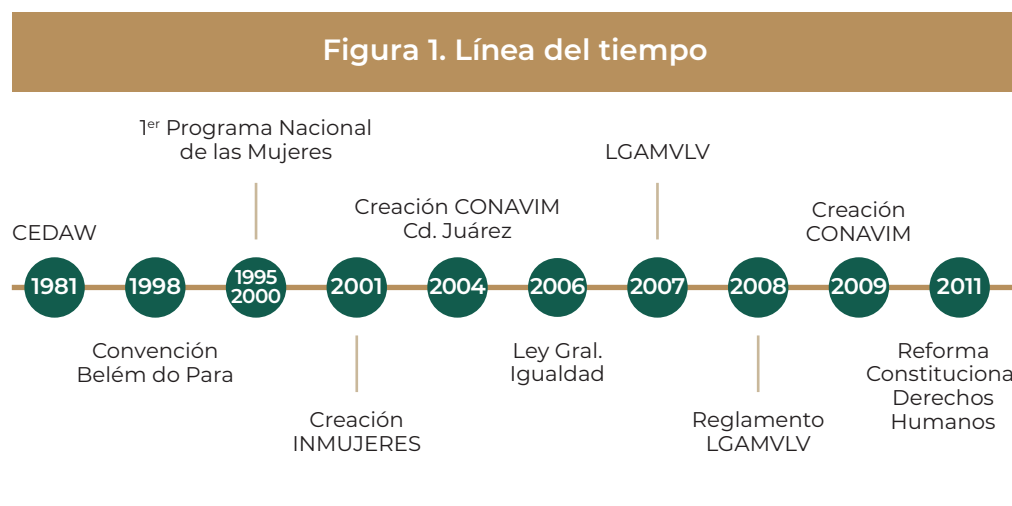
Figura 1. Línea del tiempo

CEDAW

1981

1998

Convención Belém do Para

$1^{er}$ Programa Nacional de las Mujeres

1995 2000

2001

Creación INMUJERES

Creación CONAVIM Cd. Juárez

2004

2006

Ley Gral. Igualdad

LGAMVLV

2007

2008

Reglamento LGAMVLV

Creación CONAVIM

2009

2011

Reforma Constituciona Derechos Humanos